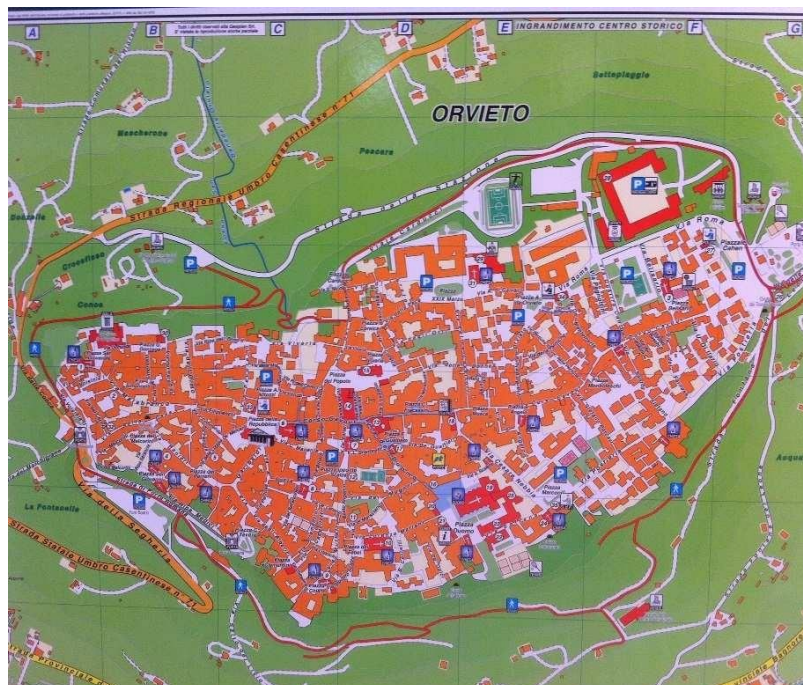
A B C D E INGRANDIMENTO CENTRO STORICO F G

Tutti i diritti riservati alla Geoplan Srl. E' vietata la riproduzione anche parziale

ORVIETO

Settepiaggie

Mascherone

Pescara

Strada Regionale Umbro Casentinese n.71

Crocefisso

Conca

Piazza XXIX Marzo

Piazza Cahen

Via Roma

Piazza del Popolo

Piazza della Repubblica

Piazza Duomo

Piazza Marconi

Via della Segheria

La Fontanelle

Strada Statale Umbro Casentinese n.71

Acqua

P

P

P

P

P

P

P

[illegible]